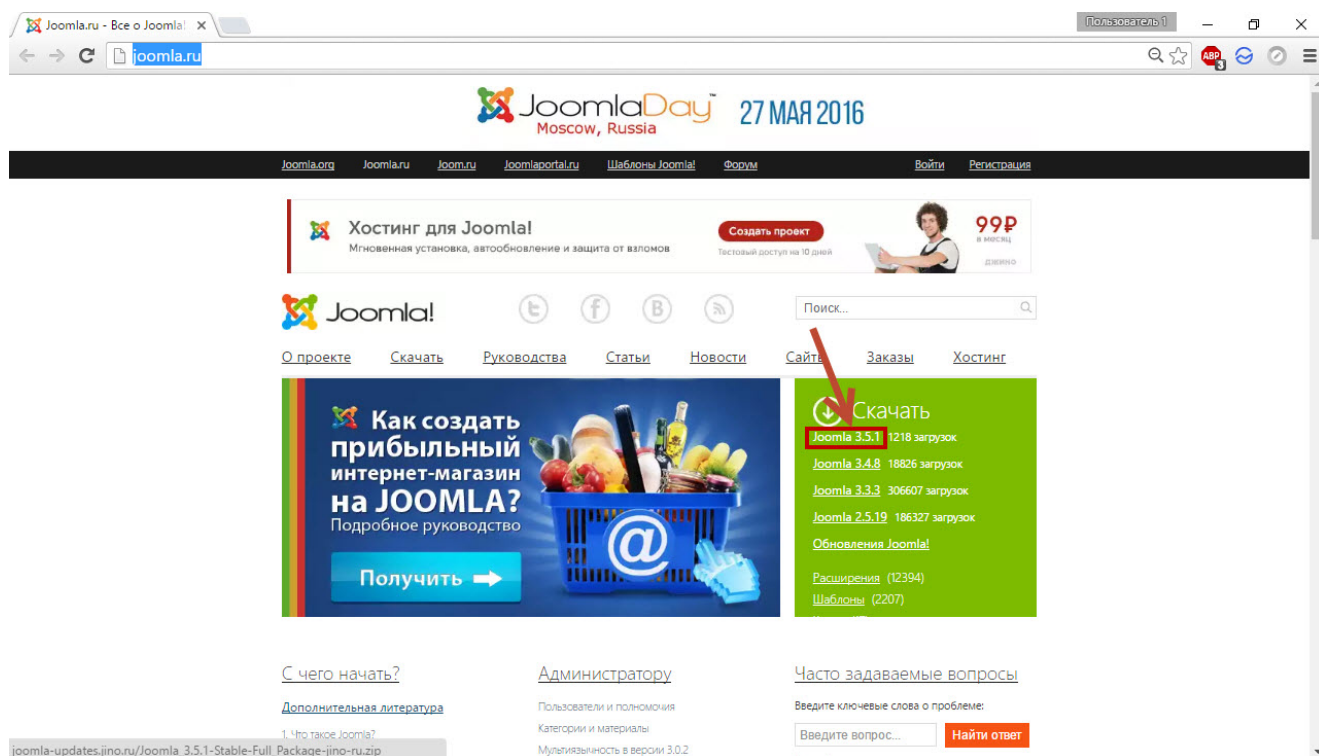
Joomla.ru - Все о Joomla! ×

Пользователь 1

joomla.ru

ABP

JoomlaDay™ Moscow, Russia 27 МАЯ 2016

Joomla.org Joomla.ru Joom.ru Joomlaportal.ru Шаблоны Joomla! Форум Войти Регистрация

Хостинг для Joomla!
Мгновенная установка, автообновление и защита от взломов
Создать проект
Тестовый доступ на 10 дней
99₽ в месяц
джино

Joomla!

Поиск...

О проекте Скачать Руководства Статьи Новости Сайты Заказы Хостинг

Как создать прибыльный интернет-магазин на JOOMLA?
Подробное руководство
Получить

Скачать
Joomla 3.5.1 1218 загрузок
Joomla 3.4.8 18826 загрузок
Joomla 3.3.3 306607 загрузок
Joomla 2.5.19 186327 загрузок
Обновления Joomla!

Расширения (12394)
Шаблоны (2207)
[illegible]

С чего начать?
Дополнительная литература
1. Что такое Joomla?

Администратору
Пользователи и полномочия
Категории и материалы
Мультиязычность в версии 3.0.2

Часто задаваемые вопросы
Введите ключевые слова о проблеме:
Введите вопрос...
Найти ответ

joomla-updates.jino.ru/Joomla_3.5.1-Stable-Full_Package-jino-ru.zip